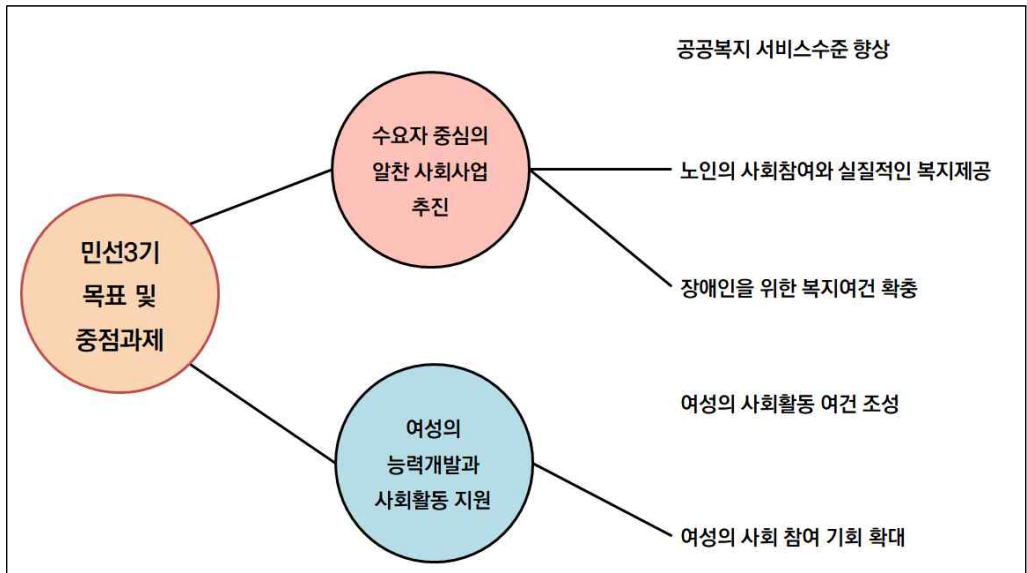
민선3기
목표 및
중점과제

수요자 중심의
알찬 사회사업
추진

공공복지 서비스수준 향상

노인의 사회참여와 실질적인 복지제공

장애인을 위한 복지여건 확충

여성의
능력개발과
사회활동 지원

여성의 사회활동 여건 조성

여성의 사회 참여 기회 확대